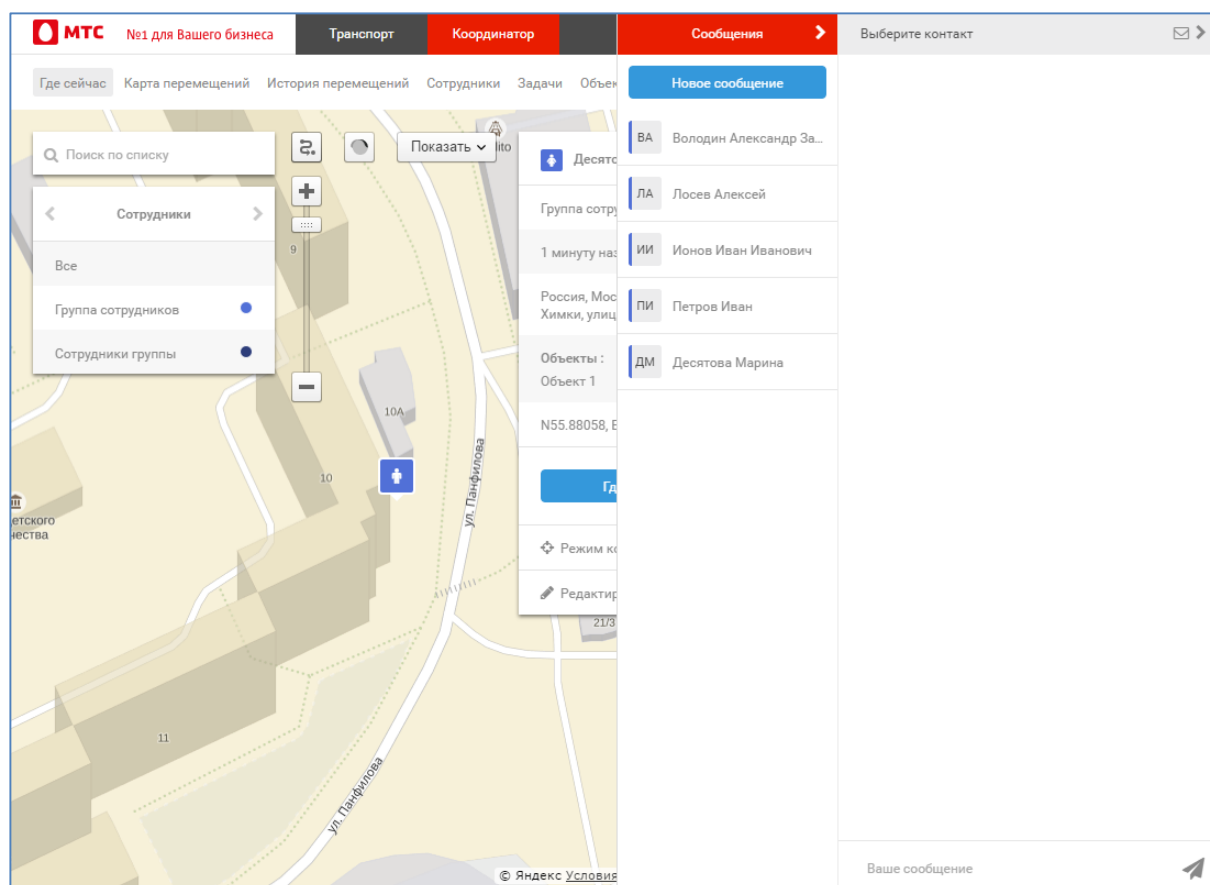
МТС №1 для Вашего бизнеса Транспорт Координатор Сообщения Выберите контакт

Где сейчас Карта перемещений История перемещений Сотрудники Задачи Объек

Поиск по списку

Показать

Сотрудники

Все

Группа сотрудников

Сотрудники группы

9

10A

10

ул. Панфилова

11

ул. Панфилова

етского нества

21/3

Десято

Группа сотру

1 минуту наз

Россия, Мос Химки, улиц

Объекты : Объект 1

N55.88058, E

Гд

Режим ко

Редактир

Новое сообщение

ВА Володин Александр За...

ЛА Лосев Алексей

ИИ Ионов Иван Иванович

ПИ Петров Иван

ДМ Десятова Марина

© Яндекс Условия

Ваше сообщение